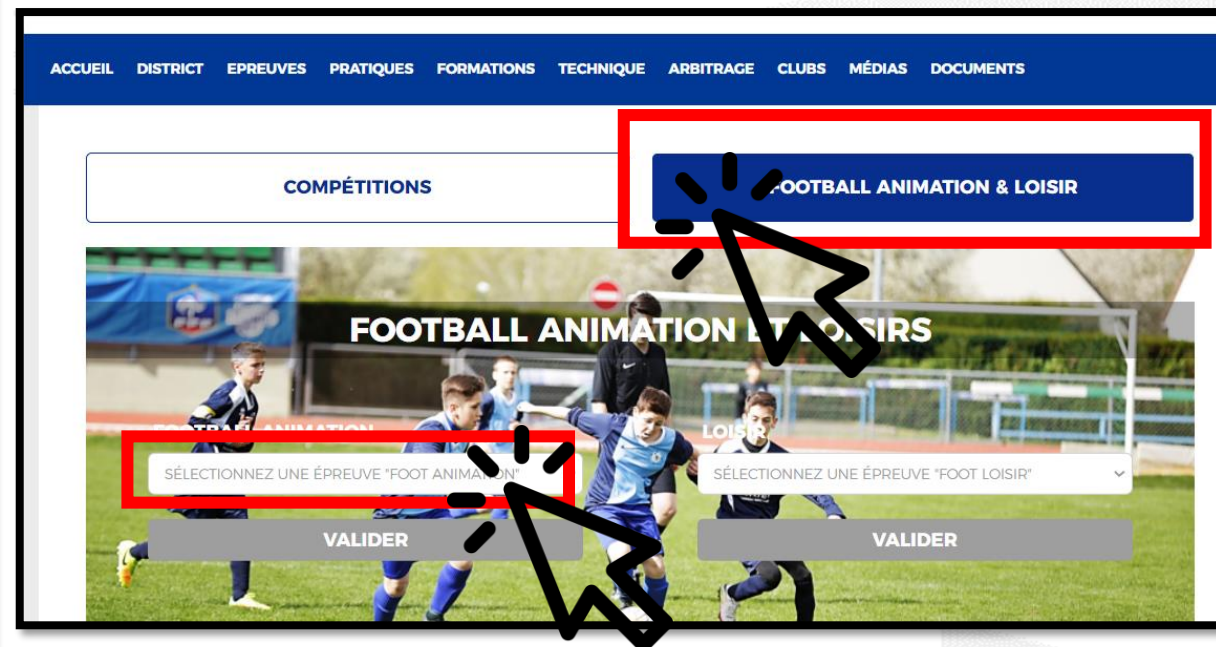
ACCUEIL DISTRICT EPREUVES PRATIQUES FORMATIONS TECHNIQUE ARBITRAGE CLUBS MÉDIAS DOCUMENTS

COMPÉTITIONS

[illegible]OOTBALL ANIMATION & LOISIR

FOOTBALL ANIMATION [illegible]SIRS

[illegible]ANIMATION

SÉLECTIONNEZ UNE ÉPREUVE "FOOT ANIMA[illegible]"

VALIDER

LOISIR

SÉLECTIONNEZ UNE ÉPREUVE "FOOT LOISIR"

VALIDER